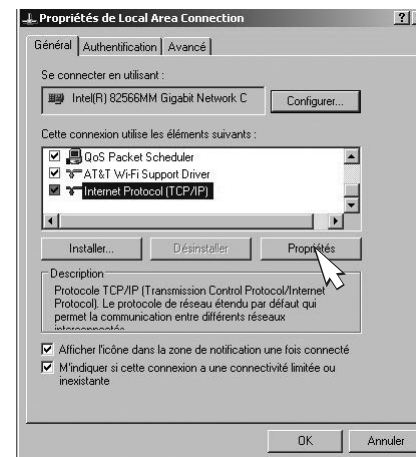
Propriétés de Local Area Connection

?

Général | Authentification | Avancé

Se connecter en utilisant :

Intel(R) 82566MM Gigabit Network C

Configurer...

Cette connexion utilise les éléments suivants :

QoS Packet Scheduler
AT&T Wi-Fi Support Driver
Internet Protocol (TCP/IP)

Installer...

Désinstaller

Propriétés

Description

Protocole TCP/IP (Transmission Control Protocol/Internet Protocol). Le protocole de réseau étendu par défaut qui permet la communication entre différents réseaux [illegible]

Afficher l'icône dans la zone de notification une fois connecté

M'indiquer si cette connexion a une connectivité limitée ou inexistante

OK

Annuler